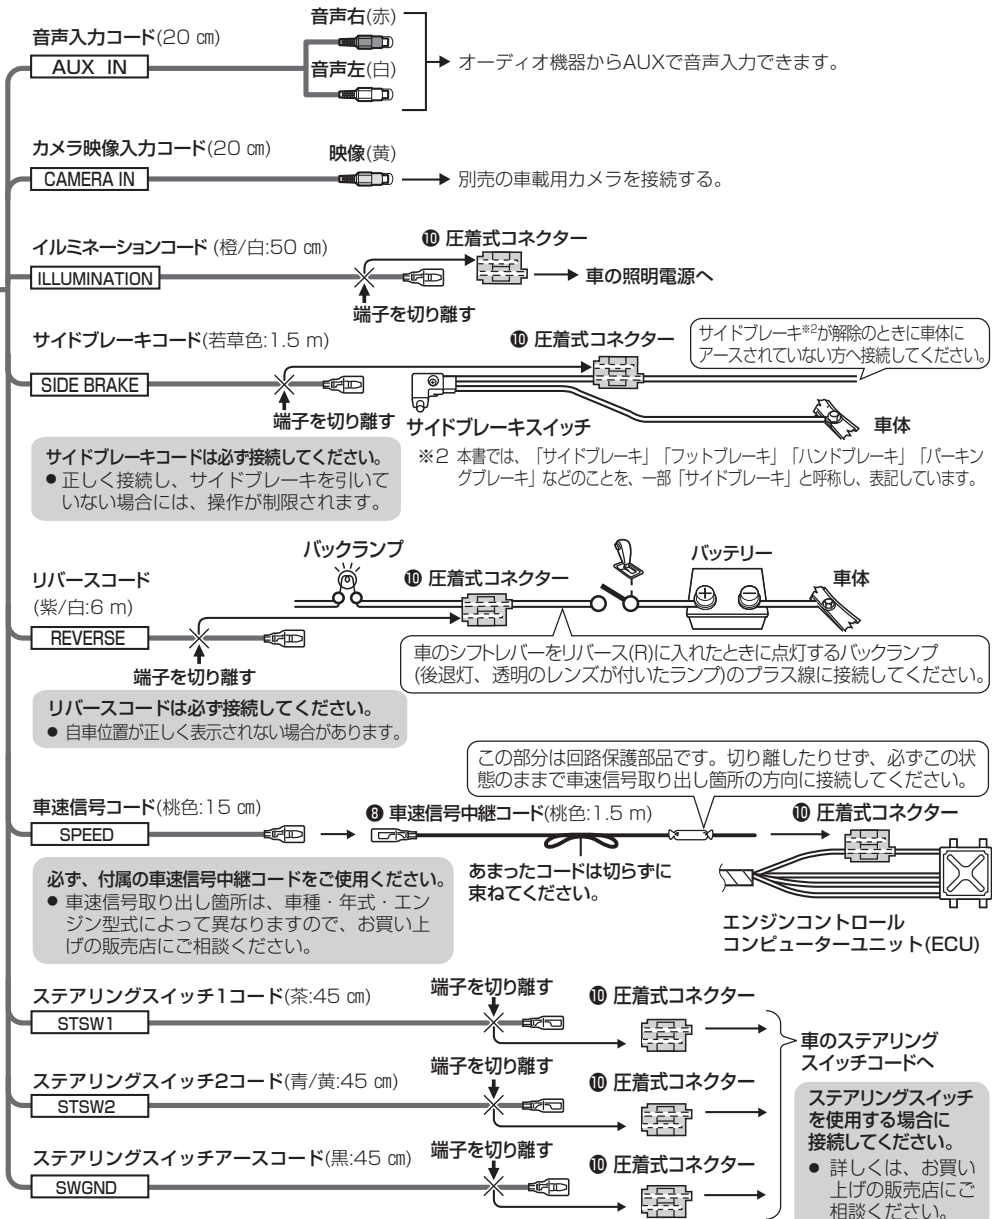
音声入力コード(20 ㎝)
AUX IN
音声右(赤)
音声左(白)
オーディオ機器からAUXで音声入力できます。

カメラ映像入力コード(20 ㎝)
CAMERA IN
映像(黄)
別売の車載用カメラを接続する。

イルミネーションコード (橙/白:50 ㎝)
ILLUMINATION
端子を切り離す
⑩ 圧着式コネクター
車の照明電源へ

サイドブレーキコード(若草色:1.5 m)
SIDE BRAKE
端子を切り離す
⑩ 圧着式コネクター
サイドブレーキ※2が解除のときに車体にアースされていない方へ接続してください。
サイドブレーキスイッチ
車体

サイドブレーキコードは必ず接続してください。
● 正しく接続し、サイドブレーキを引いていない場合には、操作が制限されます。

※2 本書では、「サイドブレーキ」「フットブレーキ」「ハンドブレーキ」「パーキングブレーキ」などのことを、一部「サイドブレーキ」と呼称し、表記しています。

リバースコード
(紫/白:6 m)
REVERSE
端子を切り離す
バックランプ
⑩ 圧着式コネクター
バッテリー
車体
車のシフトレバーをリバース(R)に入れたときに点灯するバックランプ(後退灯、透明のレンズが付いたランプ)のプラス線に接続してください。

リバースコードは必ず接続してください。
● 自車位置が正しく表示されない場合があります。

この部分は回路保護部品です。切り離したりせず、必ずこの状態のままで車速信号取り出し箇所の方向に接続してください。

車速信号コード(桃色:15 ㎝)
SPEED
❽ 車速信号中継コード(桃色:1.5 m)
⑩ 圧着式コネクター
あまったコードは切らずに束ねてください。
エンジンコントロールコンピューターユニット(ECU)

必ず、付属の車速信号中継コードをご使用ください。
● 車速信号取り出し箇所は、車種・年式・エンジン型式によって異なりますので、お買い上げの販売店にご相談ください。

ステアリングスイッチ1コード(茶:45 ㎝)
STSW1
端子を切り離す
⑩ 圧着式コネクター

ステアリングスイッチ2コード(青/黄:45 ㎝)
STSW2
端子を切り離す
⑩ 圧着式コネクター

ステアリングスイッチアースコード(黒:45 ㎝)
SWGND
端子を切り離す
⑩ 圧着式コネクター

車のステアリングスイッチコードへ

ステアリングスイッチを使用する場合に接続してください。
● 詳しくは、お買い上げの販売店にご相談ください。